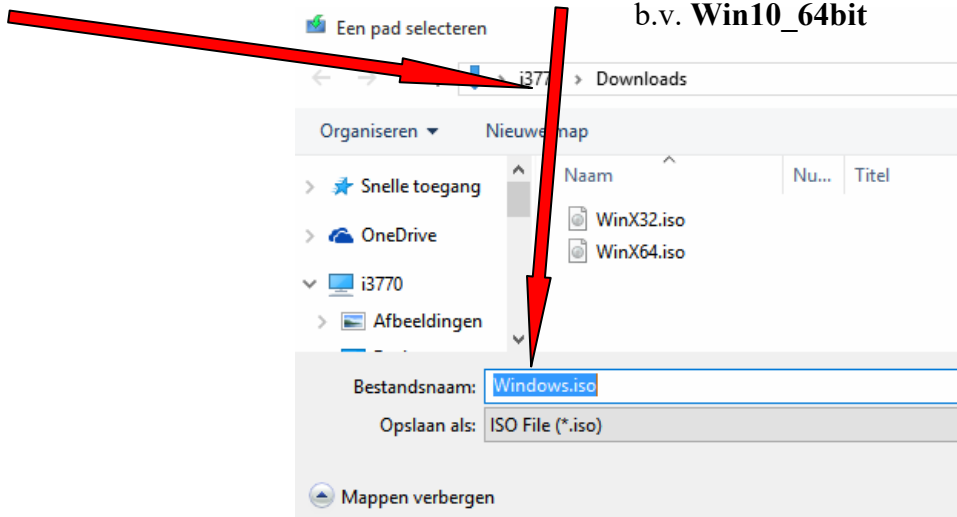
Een pad selecteren

b.v. **Win10_64bit**

i3770 > Downloads

Organiseren ▾ Nieuwe map

Snelle toegang

OneDrive

i3770

Afbeeldingen

Naam

Nu...

Titel

WinX32.iso

WinX64.iso

Bestandsnaam: Windows.iso

Opslaan als: ISO File (*.iso)

Mappen verbergen